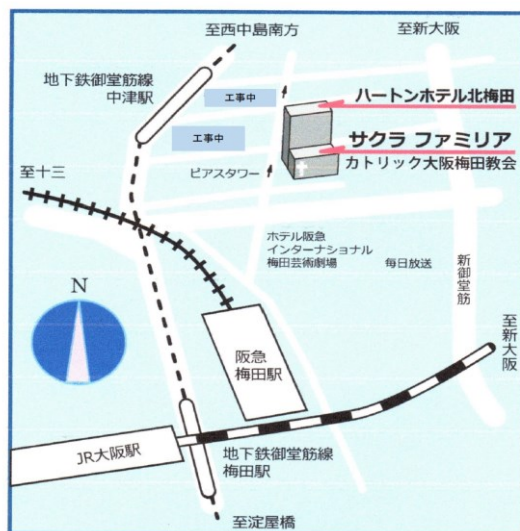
至西中島南方

至新大阪

地下鉄御堂筋線
中津駅

工事中

工事中

ハートンホテル北梅田

サクラ ファミリア

カトリック大阪梅田教会

至十三

ピアスタワー

ホテル阪急
インターナショナル
梅田芸術劇場

毎日放送

新御堂筋

N

阪急
梅田駅

至新大阪

JR大阪駅

地下鉄御堂筋線
梅田駅

至淀屋橋